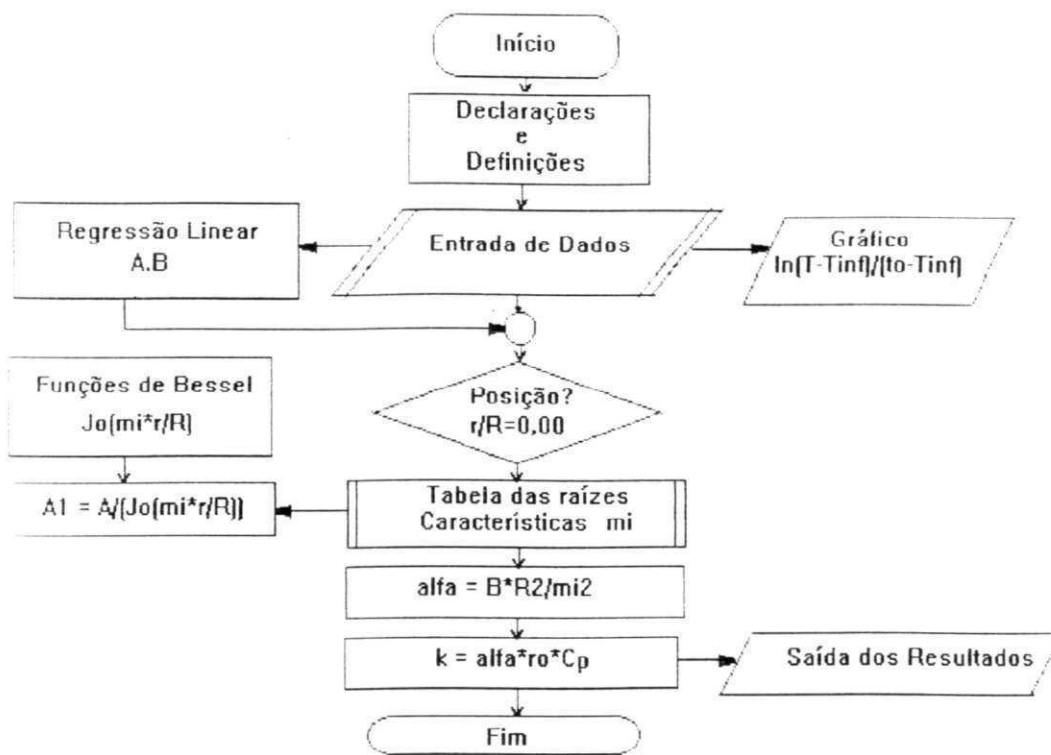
Início

Declarações
e
Definições

Regressão Linear
A.B

Entrada dc Dados

Gráfico
ln[T-Tinf]/[to-Tinf]

Funções de Bessel
Jo(mi*r/R)

Posição?
r/R=0,00

A1 = A/(Jo(mi*r/R))

Tabela das raízes
Características mi

alfa = B*R2/mi2

k = alfa*ro*Cp

Saída dos Resultados

Fim